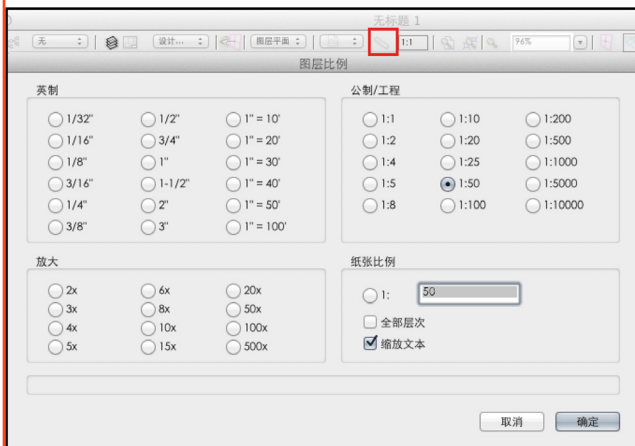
无标题 1

无 设计... 图层平面 1:1 96%

图层比例

英制

1/32"
1/16"
1/8"
3/16"
1/4"
3/8"

1/2"
3/4"
1"
1-1/2"
2"
3"

1" = 10'
1" = 20'
1" = 30'
1" = 40'
1" = 50'
1" = 100'

公制/工程

1:1
1:2
1:4
1:5
1:8

1:10
1:20
1:25
1:50
1:100

1:200
1:500
1:1000
1:5000
1:10000

放大

2x
3x
4x
5x

6x
8x
10x
15x

20x
50x
100x
500x

纸张比例

1: 50

全部层次

缩放文本

取消 确定